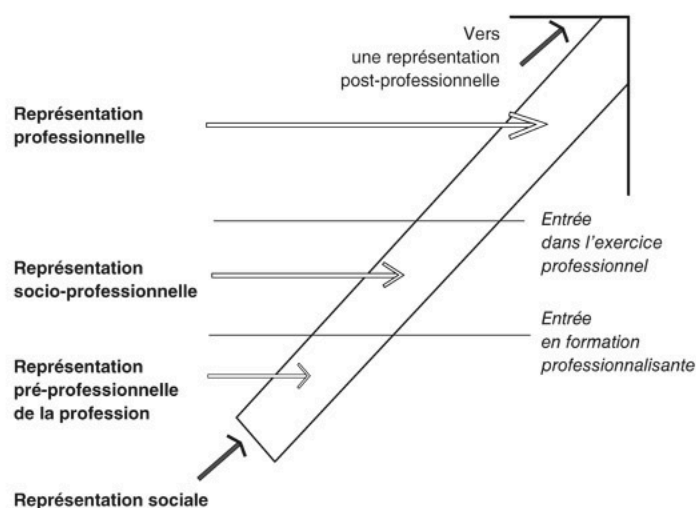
Vers
une représentation
post-professionnelle

Représentation
professionnelle

Entrée
dans l'exercice
professionnel

Représentation
socio-professionnelle

Entrée
en formation
professionnalisante

Représentation
pré-professionnelle
de la profession

Représentation sociale